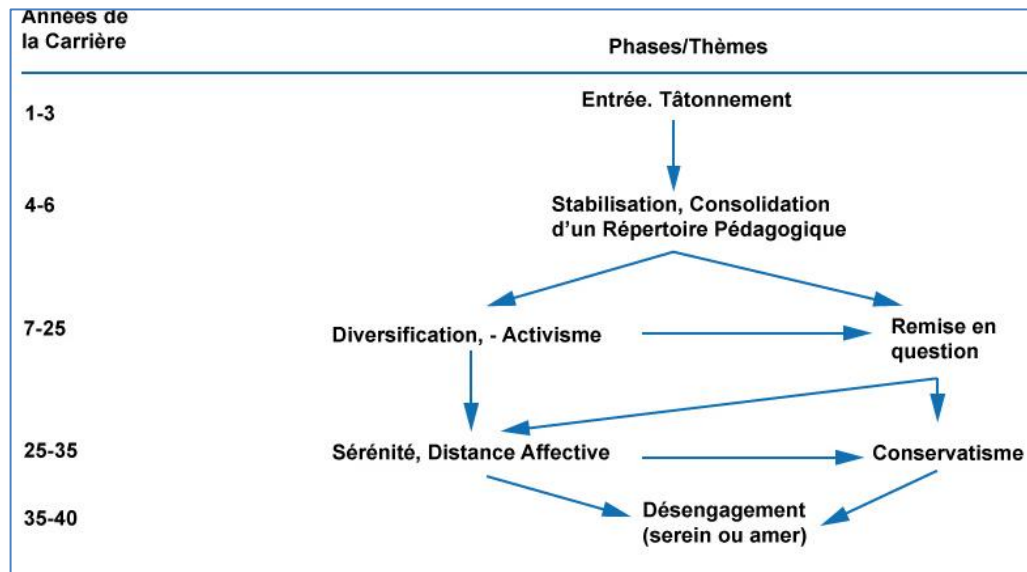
Années de la Carrière

Phases/Thèmes

1-3

Entrée. Tâtonnement

4-6

Stabilisation, Consolidation d'un Répertoire Pédagogique

7-25

Diversification, - Activisme

Remise en question

25-35

Sérénité, Distance Affective

Conservatisme

35-40

Désengagement (serein ou amer)